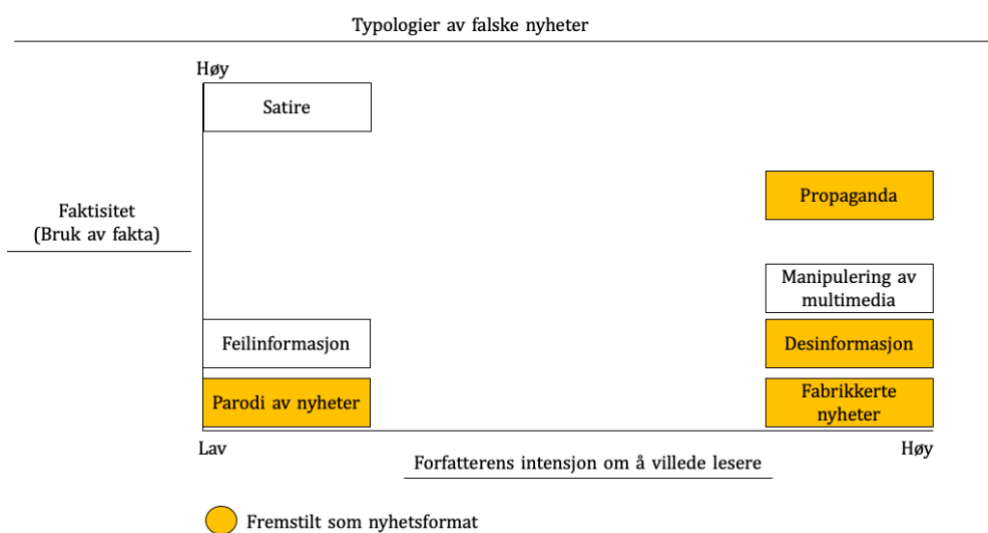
Typologier av falske nyheter

Høy

Satire

Faktisitet
(Bruk av fakta)

Propaganda

Manipulering av multimedia

Feilinformasjon

Desinformasjon

Parodi av nyheter

Fabrikkerte nyheter

Lav

Høy

Forfatterens intensjon om å villede lesere

Fremstilt som nyhetsformat